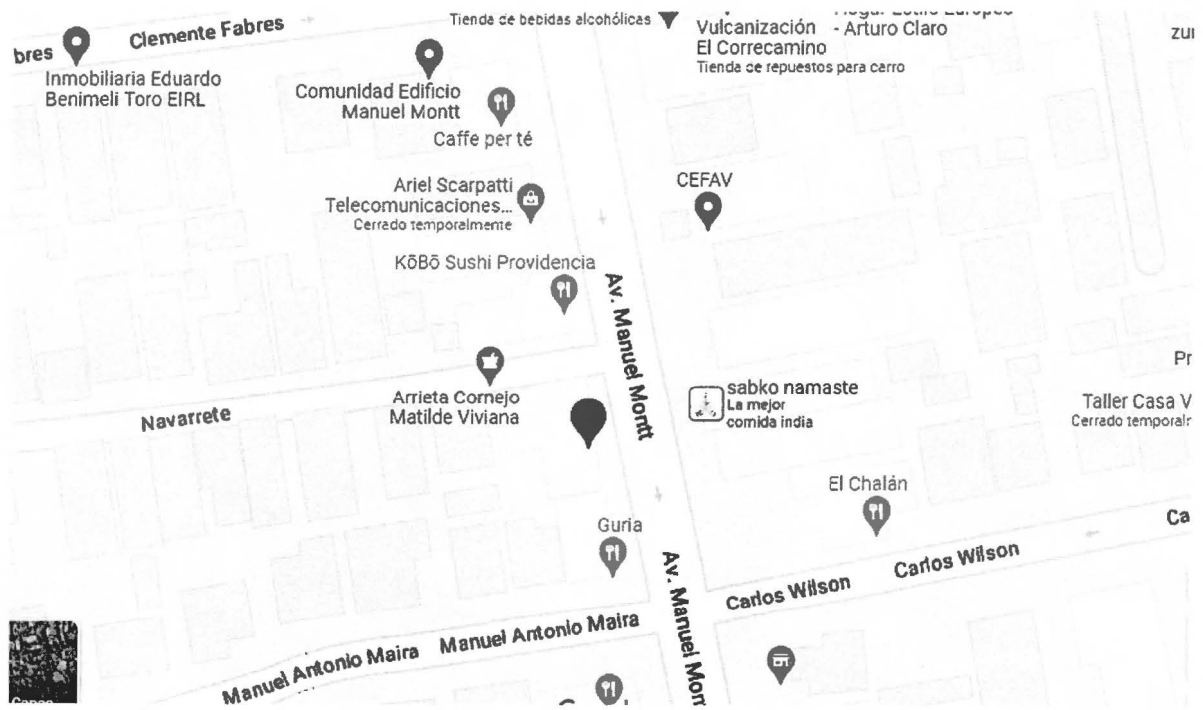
bres
Clemente Fabres
Inmobiliaria Eduardo Benimeli Toro EIRL
Tienda de bebidas alcohólicas
Vulcanización El Correcamino
Tienda de repuestos para carro
- Arturo Claro
zu
Comunidad Edificio Manuel Montt
Caffe per té
Ariel Scarpatti Telecomunicaciones...
Cerrado temporalmente
CEFAV
KōBō Sushi Providencia
Av. Manuel Montt
Pr
Navarrete
Arrieta Cornejo Matilde Viviana
sabko namaste
La mejor comida india
Taller Casa V
Cerrado temporal
El Chalán
Ca
Guria
Av. Manuel Mont
Carlos Wilson
Carlos Wilson
Manuel Antonio Maira
Manuel Antonio Maira
Capas